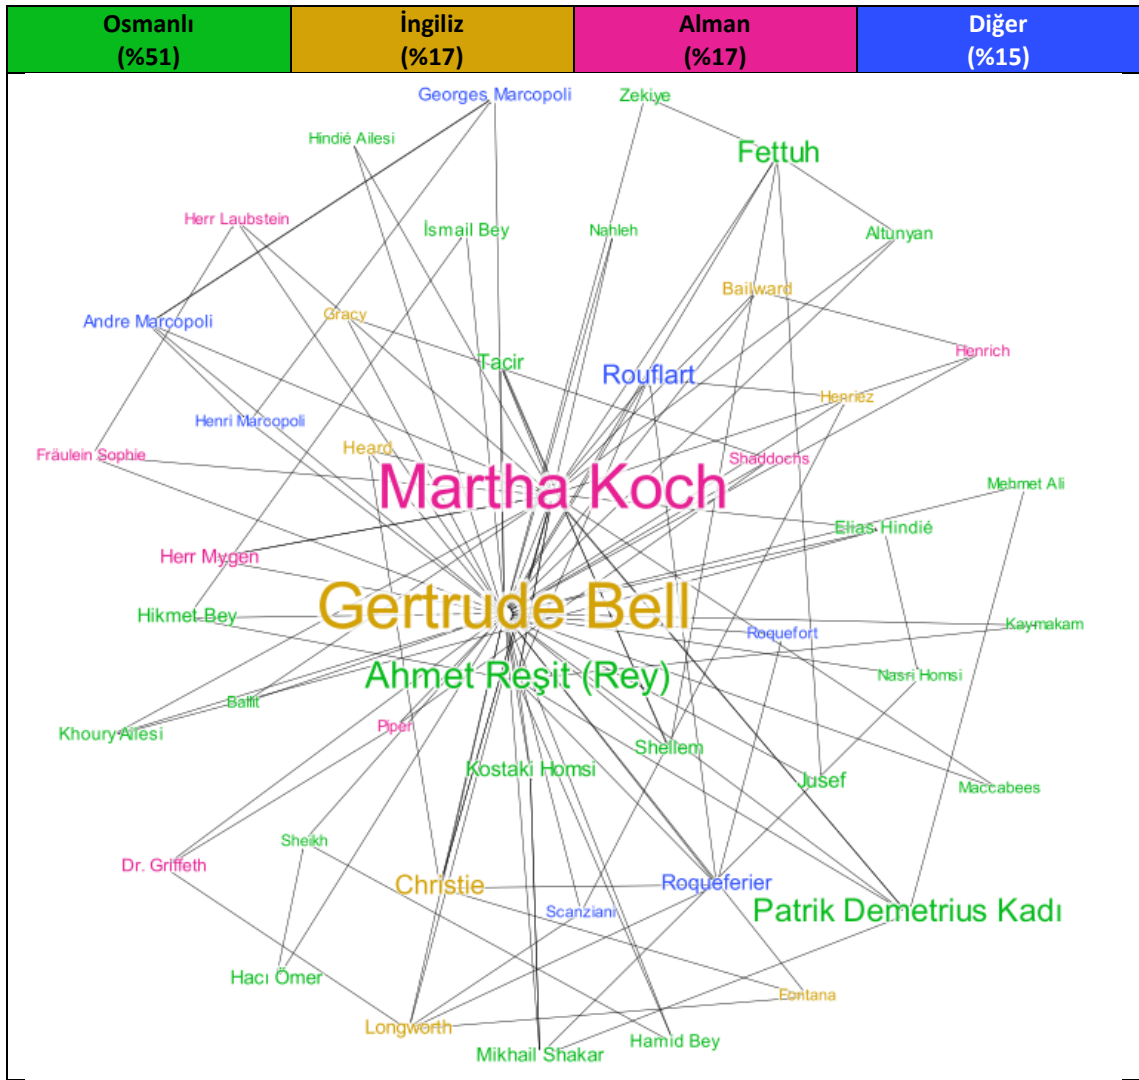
| Osmanlı (%51) | İngiliz (%17) | Alman (%17) | Diğer (%15) |
|---|---|---|---|

Georges Marcopoli
Zekiye
Hindié Ailesi
Fettuh
Herr Laubstein
İsmail Bey
Nahleh
Altunyan
Bailward
Andre Marcopoli
Gracy
Henrich
Tacir
Rouflart
Henriez
Henri Marcopoli
Fräulein Sophie
Heard
Shaddochs
Martha Koch
Mehmet Ali
Elias Hindié
Herr Mygen
Gertrude Bell
Hikmet Bey
Roquefort
Kaymakam
Nasri Homsi
Ahmet Reşit (Rey)
Ballit
Khoury Ailesi
Piper
Sheilem
Kostaki Homsi
Jusef
Maccabees
Sheikh
Dr. Griffeth
Christie
Roqueferier
Patrik Demetrius Kadı
Scanziani
Hacı Ömer
Fontana
Longworth
Hamid Bey
Mikhail Shakar